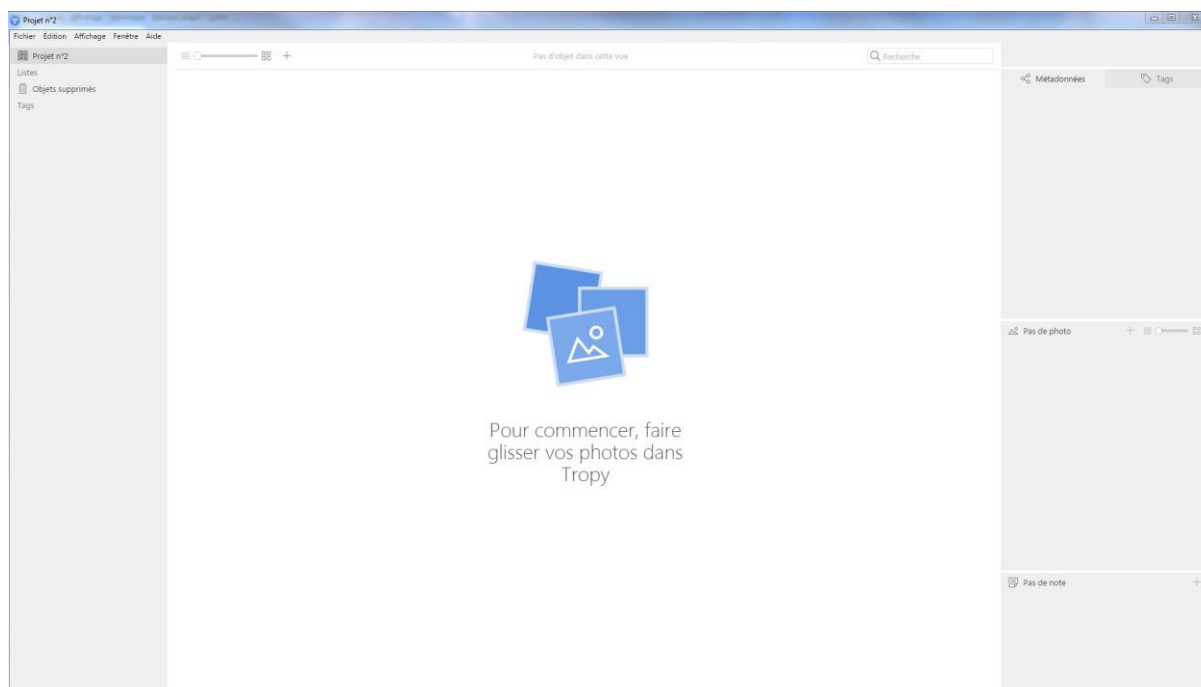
Projet n°2

Fichier Édition Affichage Fenêtre Aide

Projet n°2
Listes
Objets supprimés
Tags

Pas d'objet dans cette vue

Recherche

Métadonnées
Tags

Pour commencer, faire glisser vos photos dans Tropy

Pas de photo

Pas de note